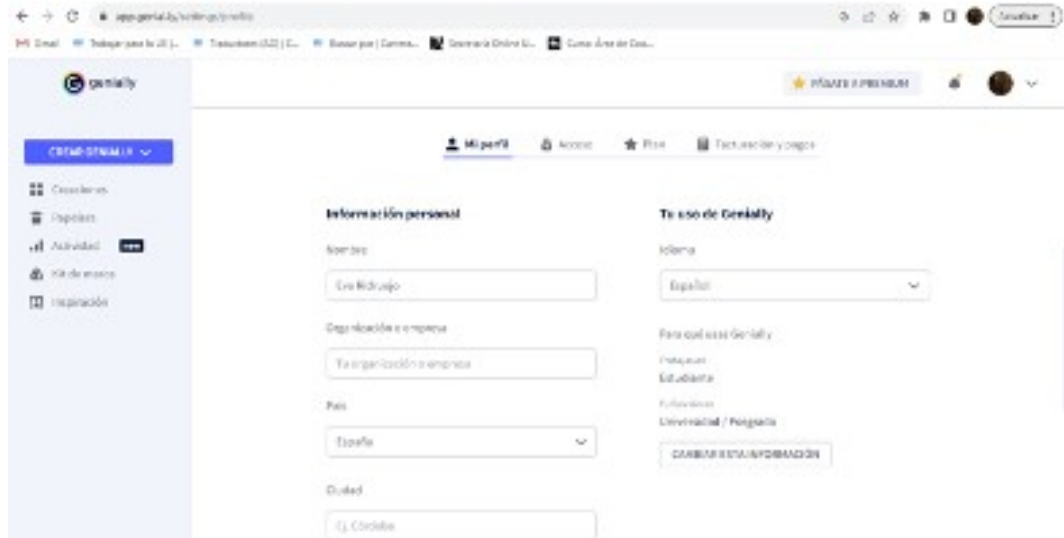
app.genial.ly/settings/profile

Gmail Trabajar para la UE | ... Traductor (52) | C... Buscar por | Carrera... Secretaría Online U... Curso Área de Con...

Actualizar

genially

PÁSATE A PREMIUM

CREAR GENIALLY

Creaciones
Papelera
Actividad new
Kit de marca
Inspiración

Mi perfil
Acceso
Plan
Facturación y pagos

Información personal

Nombre
Eva Bidruejo

Organización o empresa
Tu organización o empresa

País
España

Ciudad
Ej. Córdoba

Tu uso de Genially

Idioma
Español

Para qué usas Genially
Para qué
Estudiante
Enfocado en
Universidad / Posgrado

CAMBIAR ESTA INFORMACIÓN